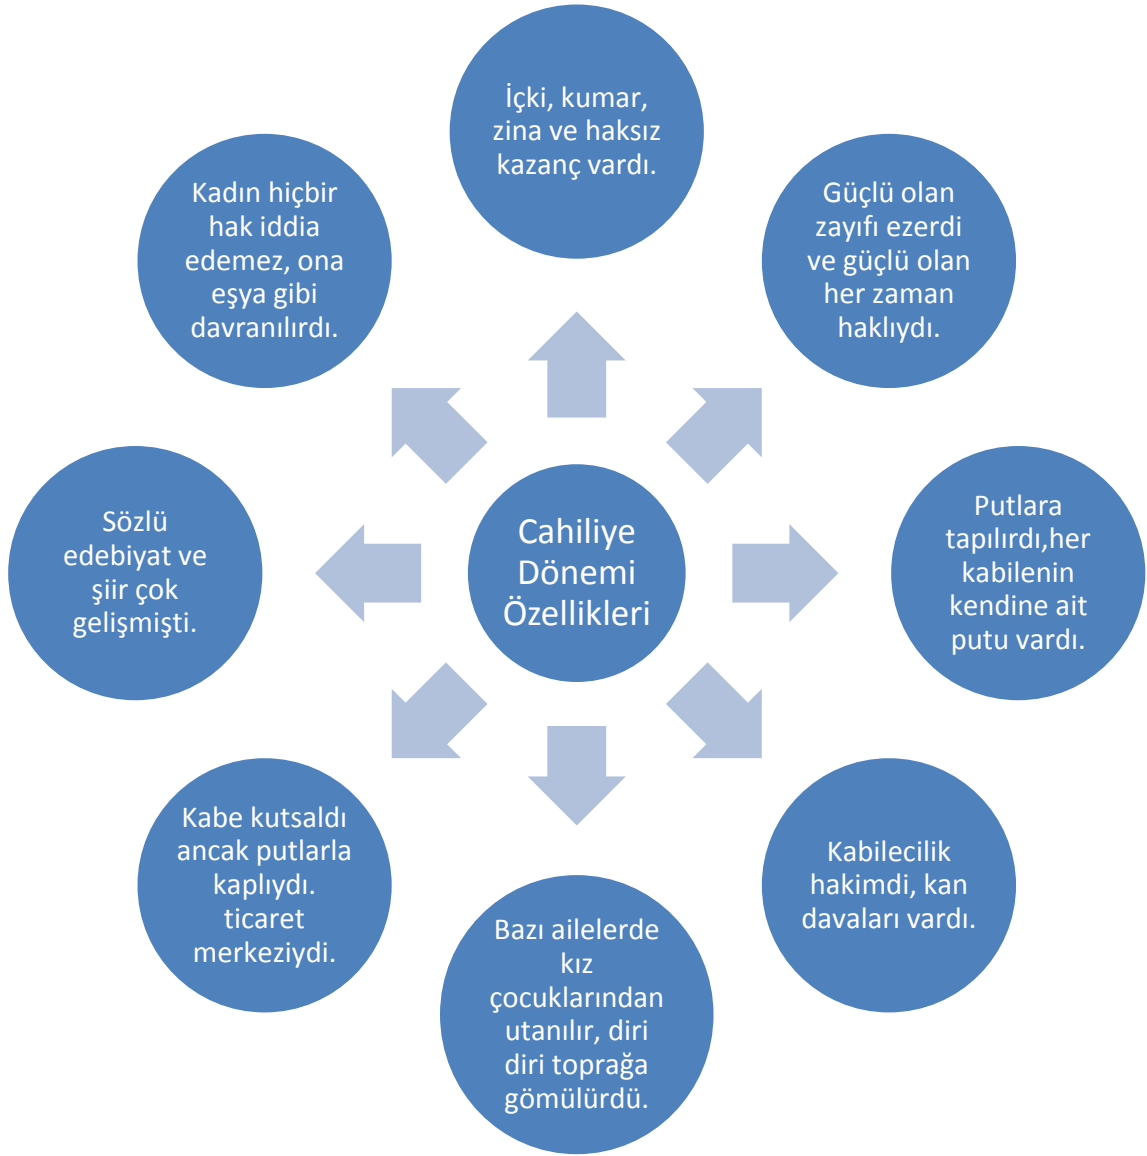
Cahiliye Dönemi Özellikleri

İçki, kumar, zina ve haksız kazanç vardı.

Güçlü olan zayıfı ezerdi ve güçlü olan her zaman haklıydı.

Putlara tapılırdı,her kabilenin kendine ait putu vardı.

Kabilecilik hakimdi, kan davaları vardı.

Bazı ailelerde kız çocuklarından utanılır, diri diri toprağa gömülürdü.

Kabe kutsaldı ancak putlarla kaplıydı. ticaret merkeziydi.

Sözlü edebiyat ve şiir çok gelişmişti.

Kadın hiçbir hak iddia edemez, ona eşya gibi davranılırdı.